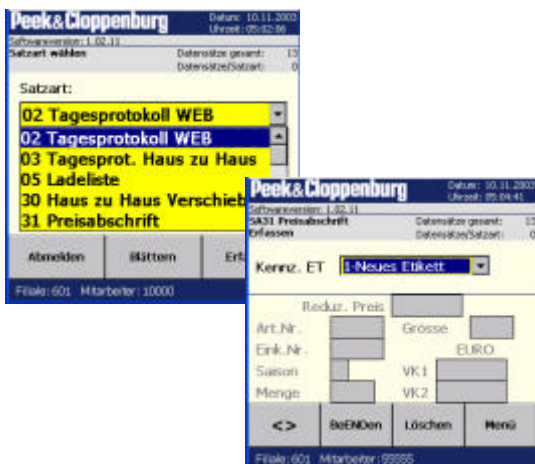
Peek&Cloppenburg
Datum: 10.11.2003
Uhrzeit: 05:02:06
Softwareversion: 1.02.11
Satzart wählen
Datensätze gesamt: 13
Datensätze/Satzart: 0

Satzart:
02 Tagesprotokoll WEB
02 Tagesprotokoll WEB
03 Tagesprot. Haus zu Haus
05 Ladeliste
30 Haus zu Haus Verschieb
31 Preisabschrift

Abmelden
Blättern
Erf

Filiale: 601 Mitarbeiter: 10000

Peek&Cloppenburg
Datum: 10.11.2003
Uhrzeit: 05:04:41
Softwareversion: 1.02.11
SA31 Preisabschrift Erfassen
Datensätze gesamt:
Datensätze/Satzart:

Kennz. ET
1-Neues Etikett

Reduz. Preis
Art.Nr.
Grösse
Eink.Nr.
EURO
Saison
VK1
Menge
VK2

<>
BeENDen
Löschen
Menü

Filiale: 601 Mitarbeiter: 95555